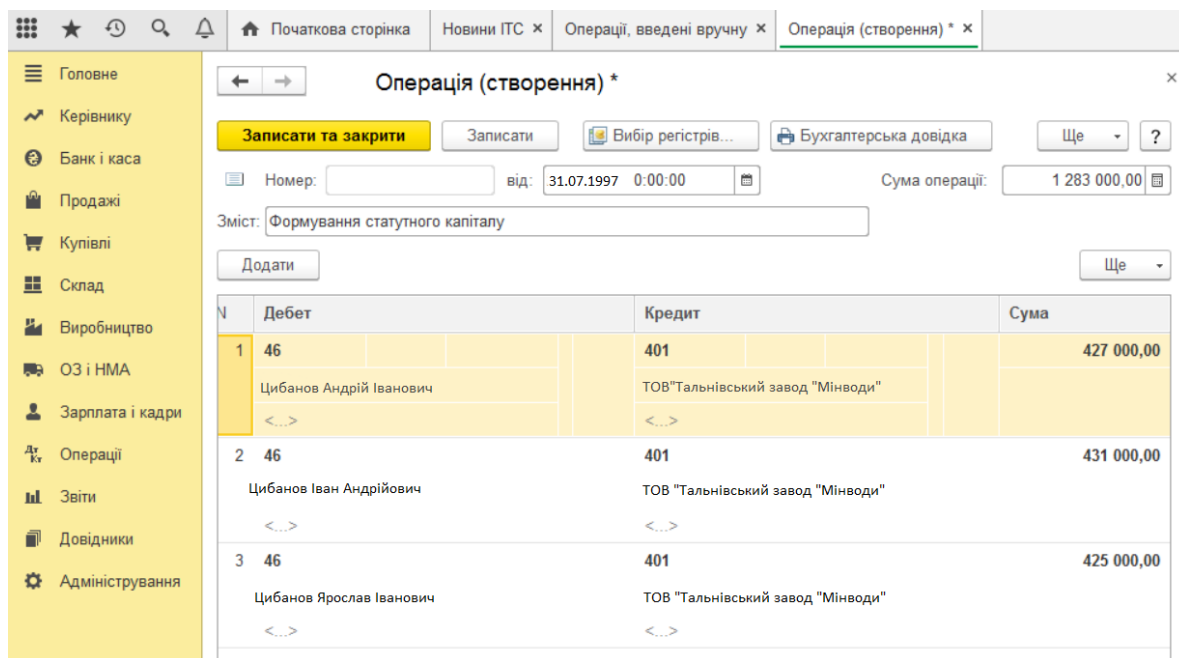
Початкова сторінка | Новини ІТС × | Операції, введені вручну × | Операція (створення) * ×

Головне
Керівнику
Банк і каса
Продажі
Купівлі
Склад
Виробництво
ОЗ і НМА
Зарплата і кадри
Операції
Звіти
Довідники
Адміністрування

Операція (створення) *

×

Записати та закрити | Записати | Вибір регістрів... | Бухгалтерська довідка | Ще | ?

Номер: | від: 31.07.1997 0:00:00 | Сума операції: 1 283 000,00

Зміст: Формування статутного капіталу

Додати | Ще

| N | Дебет | Кредит | Сума |
|---|---|---|---|
| 1 | 46<br>Цибанов Андрій Іванович<br><...> | 401<br>ТОВ"Тальнівський завод "Мінводи"<br><...> | 427 000,00 |
| 2 | 46<br>Цибанов Іван Андрійович<br><...> | 401<br>ТОВ "Тальнівський завод "Мінводи"<br><...> | 431 000,00 |
| 3 | 46<br>Цибанов Ярослав Іванович<br><...> | 401<br>ТОВ "Тальнівський завод "Мінводи"<br><...> | 425 000,00 |